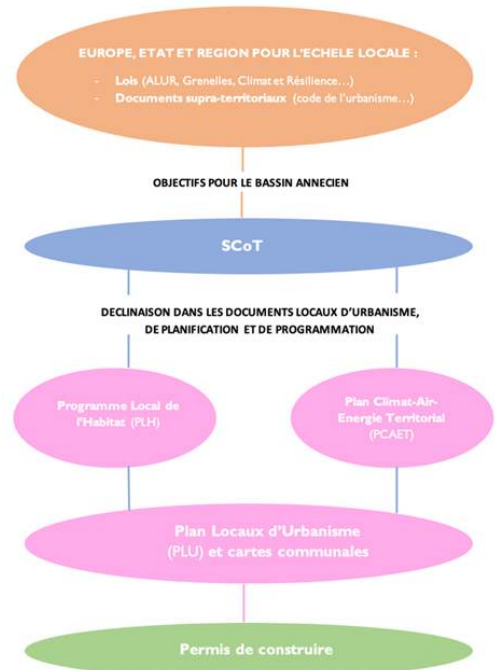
EUROPE, ETAT ET REGION POUR L'ECHELE LOCALE :

- Lois (ALUR, Grenelles, Climat et Résilience…)
- Documents supra-territoriaux (code de l'urbanisme…)

OBJECTIFS POUR LE BASSIN ANNECIEN

SCoT

DECLINAISON DANS LES DOCUMENTS LOCAUX D'URBANISME, DE PLANIFICATION ET DE PROGRAMMATION

Programme Local de l'Habitat (PLH)

Plan Climat-Air-Energie Territorial (PCAET)

Plan Locaux d'Urbanisme (PLU) et cartes communales

Permis de construire